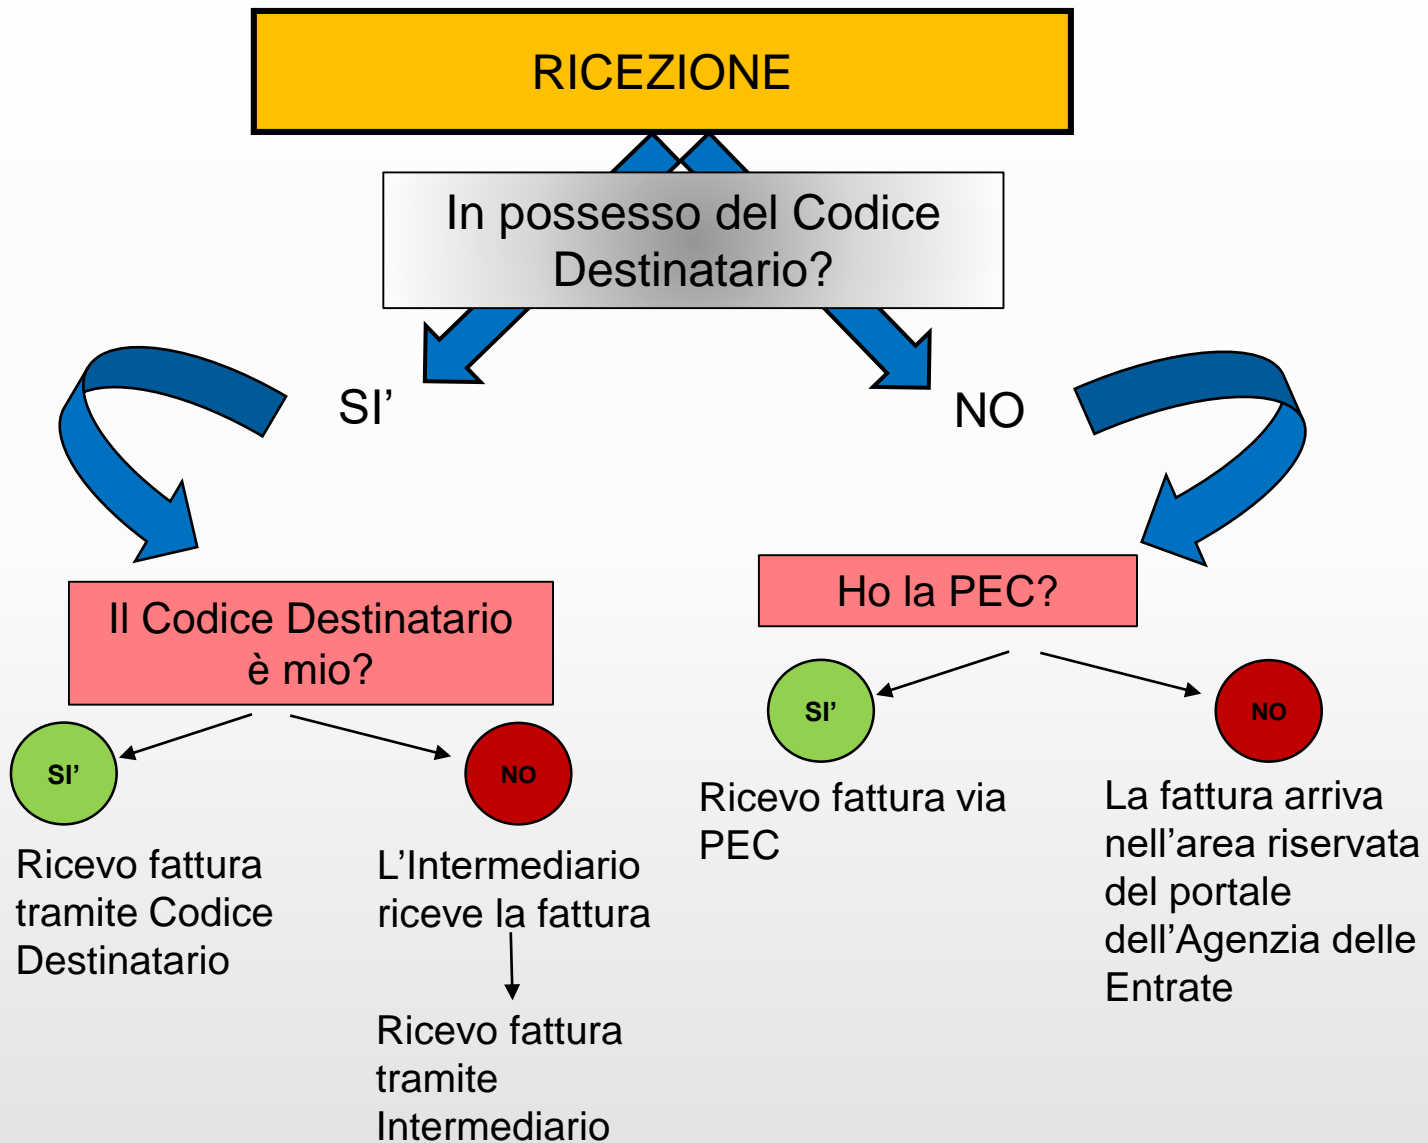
RICEZIONE

In possesso del Codice Destinatario?

SI’

NO

Il Codice Destinatario è mio?

SI’

NO

Ricevo fattura tramite Codice Destinatario

L’Intermediario riceve la fattura

Ricevo fattura tramite Intermediario

Ho la PEC?

SI’

NO

Ricevo fattura via PEC

La fattura arriva nell’area riservata del portale dell’Agenzia delle Entrate